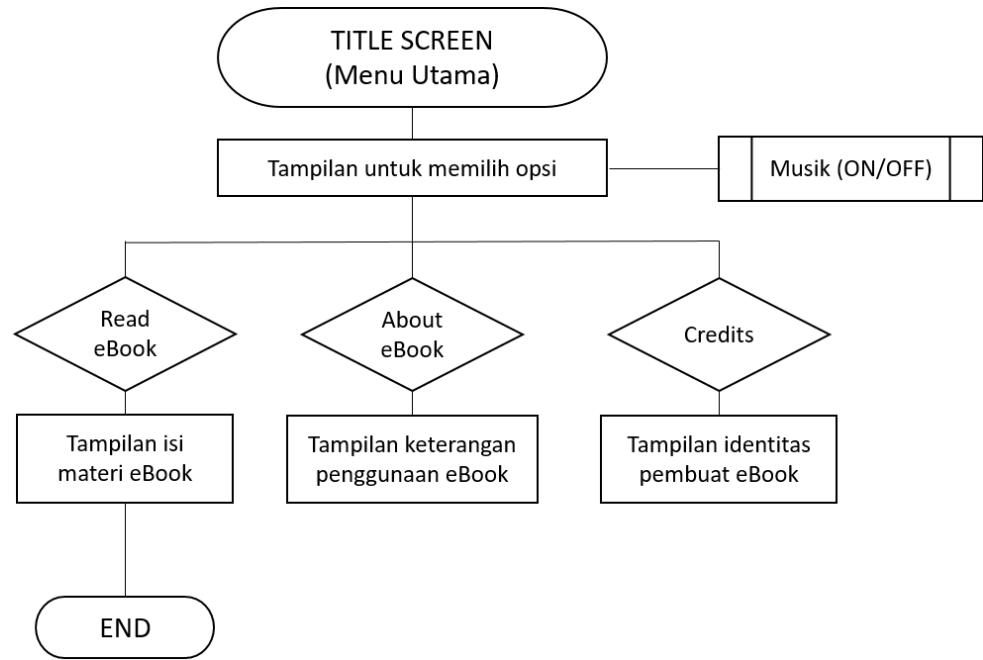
TITLE SCREEN
(Menu Utama)

Tampilan untuk memilih opsi

Musik (ON/OFF)

Read eBook

About eBook

Credits

Tampilan isi materi eBook

Tampilan keterangan penggunaan eBook

Tampilan identitas pembuat eBook

END